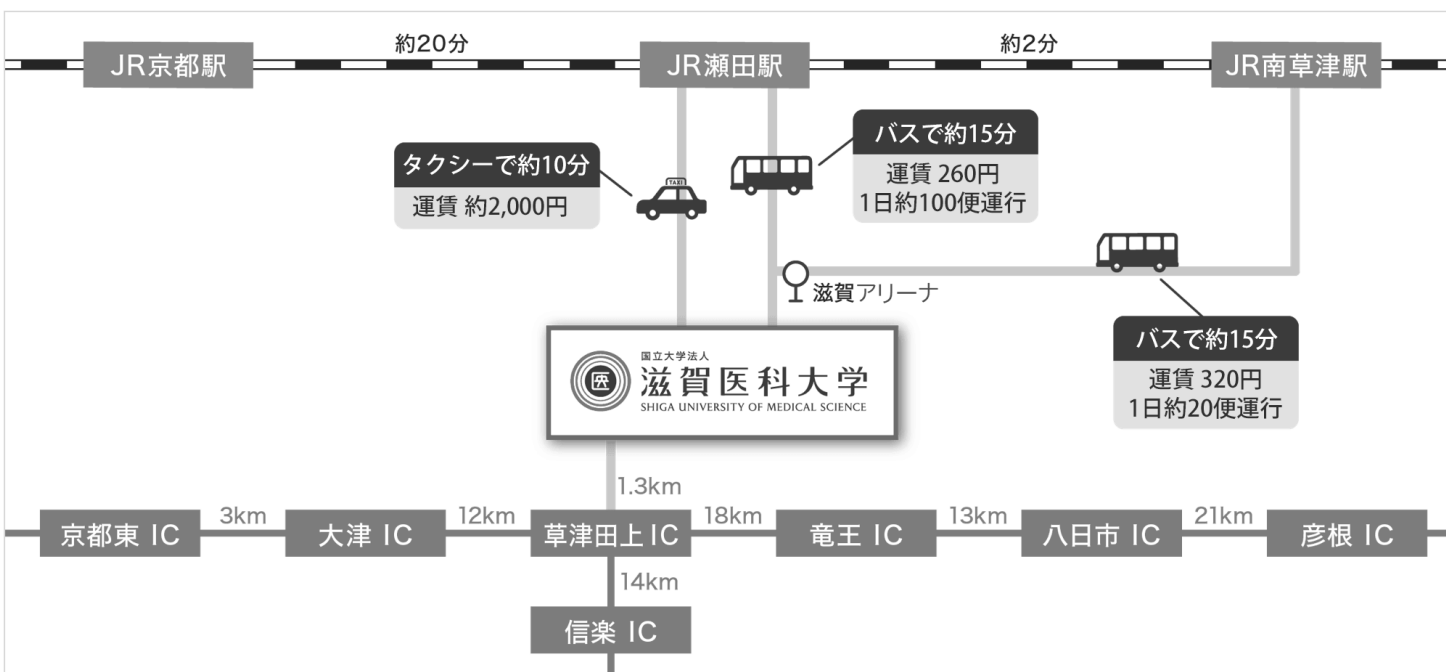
JR京都駅

約20分

JR瀬田駅

約2分

JR南草津駅

タクシーで約10分
運賃 約2,000円

TAXI

バスで約15分
運賃 260円
1日約100便運行

滋賀アリーナ

バスで約15分
運賃 320円
1日約20便運行

国立大学法人
医
滋賀医科大学
SHIGA UNIVERSITY OF MEDICAL SCIENCE

1.3km

京都東 IC

3km

大津 IC

12km

草津田上 IC

18km

竜王 IC

13km

八日市 IC

21km

彦根 IC

14km

信楽 IC